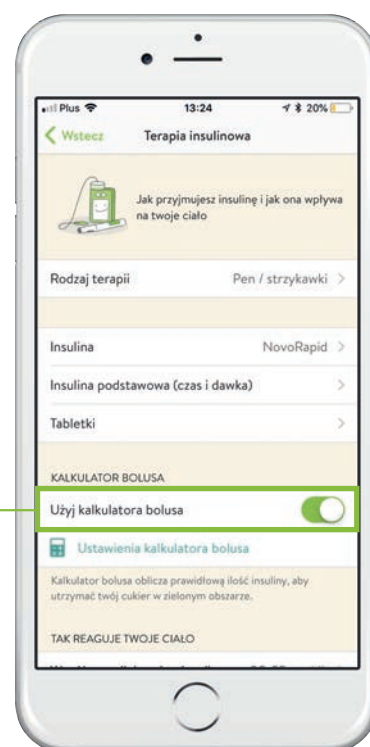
Plus 13:24 20%

Wstecz Terapia insulinowa

Jak przyjmujesz insulinę i jak ona wpływa na twoje ciało

Rodzaj terapii Pen / strzykawki >

Insulina NovoRapid >

Insulina podstawowa (czas i dawka) >

Tabletki >

KALKULATOR BOLUSA

Użyj kalkulatora bolusa

Ustawienia kalkulatora bolusa

Kalkulator bolusa oblicza prawidłową ilość insuliny, aby utrzymać twój cukier w zielonym obszarze.

TAK REAGUJE TWOJE CIAŁO

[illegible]